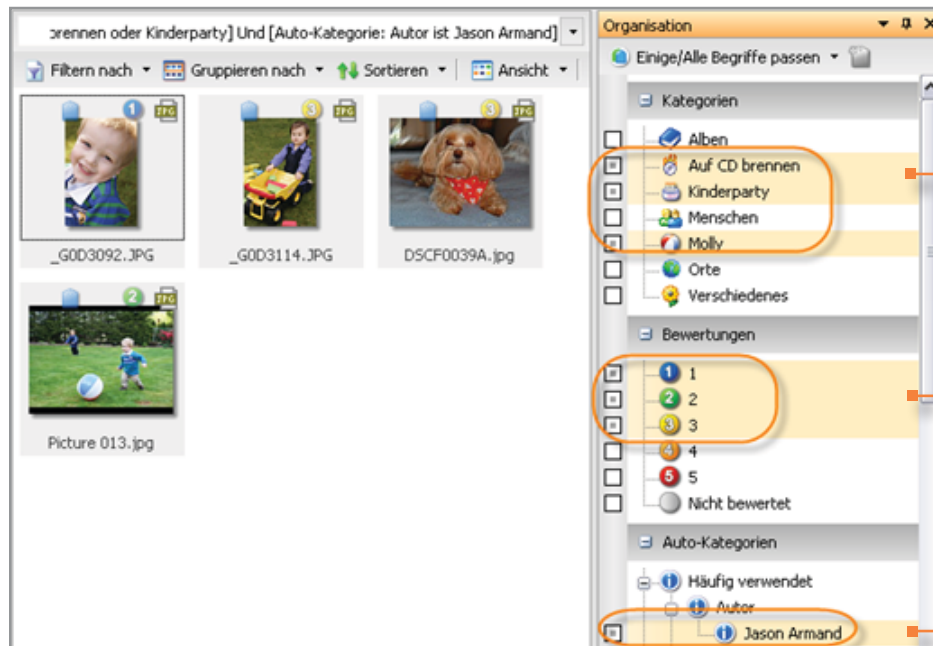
›rennen oder Kinderparty] Und [Auto-Kategorie: Autor ist Jason Armand]

Filtern nach ▾ Gruppieren nach ▾ Sortieren ▾ Ansicht ▾

1 JPG
_G0D3092.JPG

3 JPG
_G0D3114.JPG

3 JPG
DSCF0039A.jpg

2 JPG
Picture 013.jpg

Organisation

Einige/Alle Begriffe passen ▾

Kategorien

Alben

Auf CD brennen

Kinderparty

Menschen

Molly

Orte

Verschiedenes

Bewertungen

1

2

3

4

5

Nicht bewertet

Auto-Kategorien

Häufig verwendet

Autor

Jason Armand